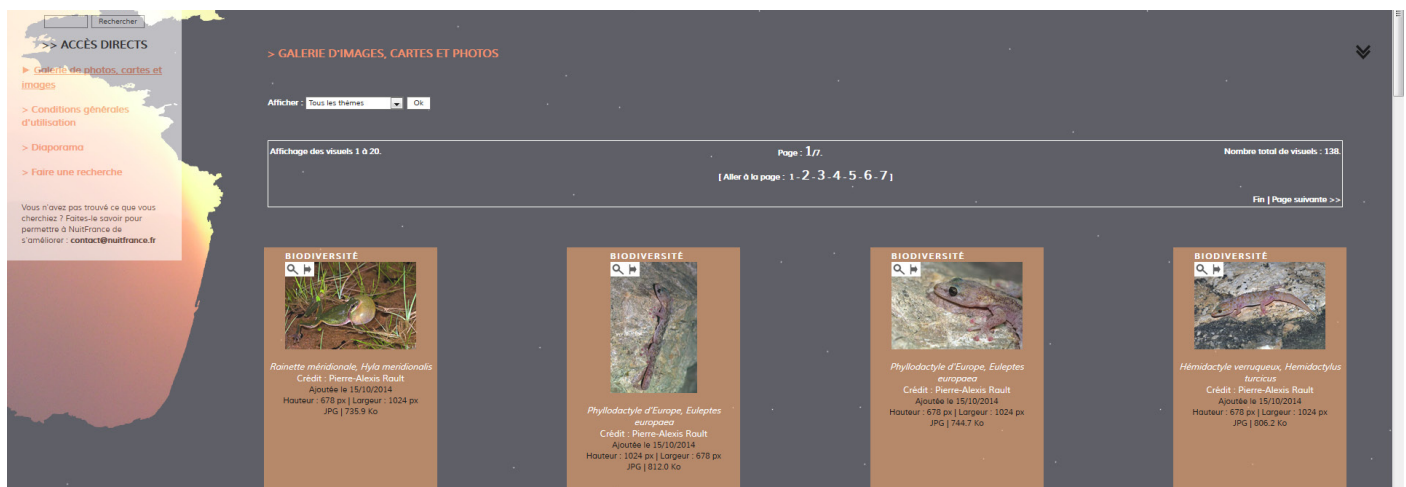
Rechercher

>> ACCÈS DIRECTS

► Galerie de photos, cartes et images

► Conditions générales d'utilisation

► Diaporama

► Faire une recherche

Vous n'avez pas trouvé ce que vous cherchiez ? Faites-le savoir pour permettre à NuitFrance de s'améliorer : contact@nuitfrance.fr

> GALERIE D'IMAGES, CARTES ET PHOTOS

Afficher : Tous les thèmes Ok

Affichage des visuels 1 à 20.

Page : 1/7.

Nombre total de visuels : 138.

[ Aller à la page : 1 - 2 - 3 - 4 - 5 - 6 - 7 ]

Fin | Page suivante >>

BIODIVERSITÉ

Rainette méridionale, Hyla meridionalis
Crédit : Pierre-Alexis Rault
Ajoutée le 15/10/2014
Hauteur : 678 px | Largeur : 1024 px
JPG | 735.9 Ko

BIODIVERSITÉ

Phyllodactyle d'Europe, Euleptes europaea
Crédit : Pierre-Alexis Rault
Ajoutée le 15/10/2014
Hauteur : 1024 px | Largeur : 678 px
JPG | 812.0 Ko

BIODIVERSITÉ

Phyllodactyle d'Europe, Euleptes europaea
Crédit : Pierre-Alexis Rault
Ajoutée le 15/10/2014
Hauteur : 678 px | Largeur : 1024 px
JPG | 744.7 Ko

BIODIVERSITÉ

Hémidactyle verruqueux, Hemidactylus turcicus
Crédit : Pierre-Alexis Rault
Ajoutée le 15/10/2014
Hauteur : 678 px | Largeur : 1024 px
JPG | 806.2 Ko